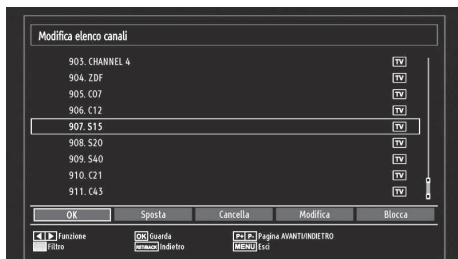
Modifica elenco canali

903. CHANNEL 4 TV
904. ZDF TV
905. C07 TV
906. C12 TV
907. S15 TV
908. S20 TV
909. S40 TV
910. C21 TV
911. C43 TV

OK Sposta Cancella Modifica Blocca

Funzione
Filtro
OK Guarda
RETURN Indietro
P+ P- Pagina AVANTI/INDIETRO
MENU Esci